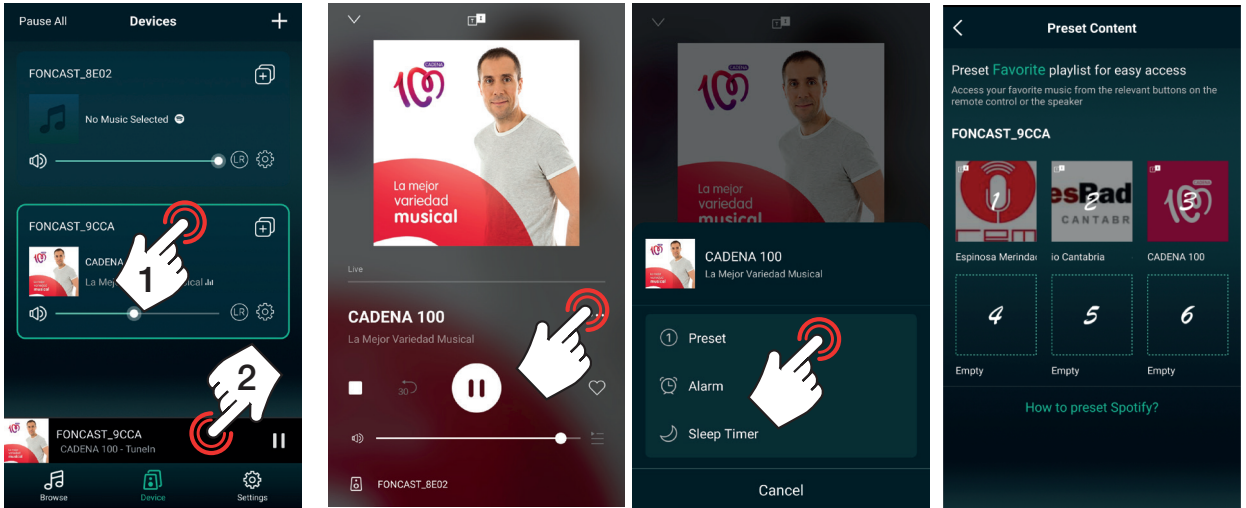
Pause All Devices +

FONCAST_8E02

No Music Selected

LR

FONCAST_9CCA

CADENA

La Mej Musical

1

LR

2

FONCAST_9CCA
CADENA 100 - TuneIn

Browse Device Settings

CADENA 100

La mejor variedad musical

Live

CADENA 100
La Mejor Variedad Musical

30

FONCAST_8E02

CADENA 100

La mejor variedad musical

CADENA 100
La Mejor Variedad Musical

1 Preset
Alarm
Sleep Timer

Cancel

Preset Content

Preset Favorite playlist for easy access
Access your favorite music from the relevant buttons on the remote control or the speaker

FONCAST_9CCA

1 2 3
Espinosa Merindad io Cantabria CADENA 100

4 5 6
Empty Empty Empty

How to preset Spotify?